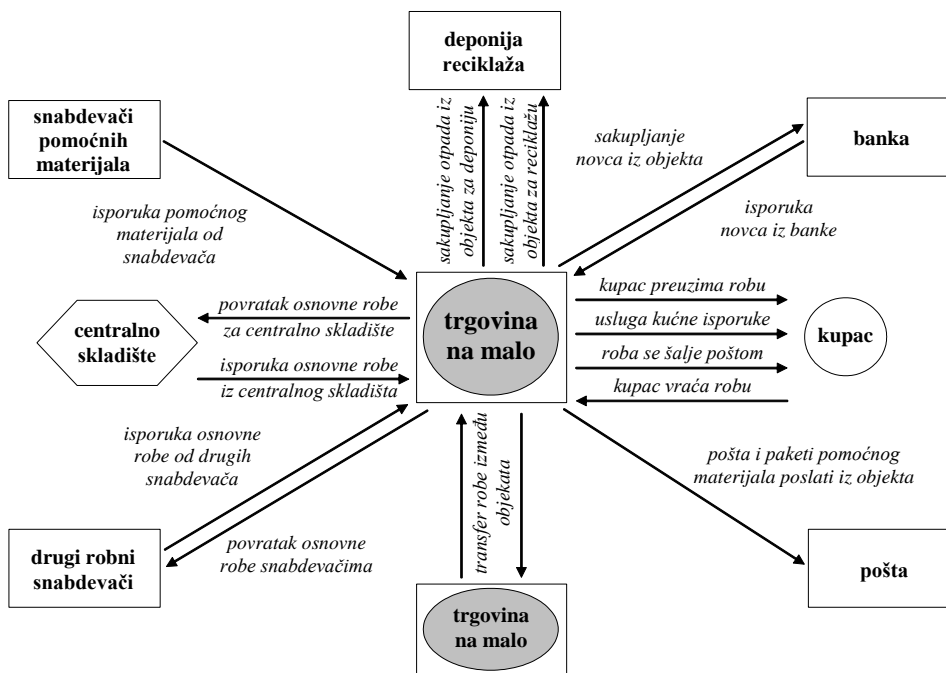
deponija
reciklaža

snabdevači pomoćnih materijala

sakupljanje otpada iz objekta za deponiju

sakupljanje otpada iz objekta za reciklažu

sakupljanje novca iz objekta

banka

isporuka pomoćnog materijala od snabdevača

isporuka novca iz banke

povratak osnovne robe za centralno skladište

centralno skladište

trgovina na malo

kupac preuzima robu

usluga kućne isporuke

kupac

roba se šalje poštom

isporuka osnovne robe iz centralnog skladišta

kupac vraća robu

isporuka osnovne robe od drugih snabdevača

transfer robe između objekata

pošta i paketi pomoćnog materijala poslati iz objekta

povratak osnovne robe snabdevačima

drugi robni snabdevači

pošta

trgovina na malo